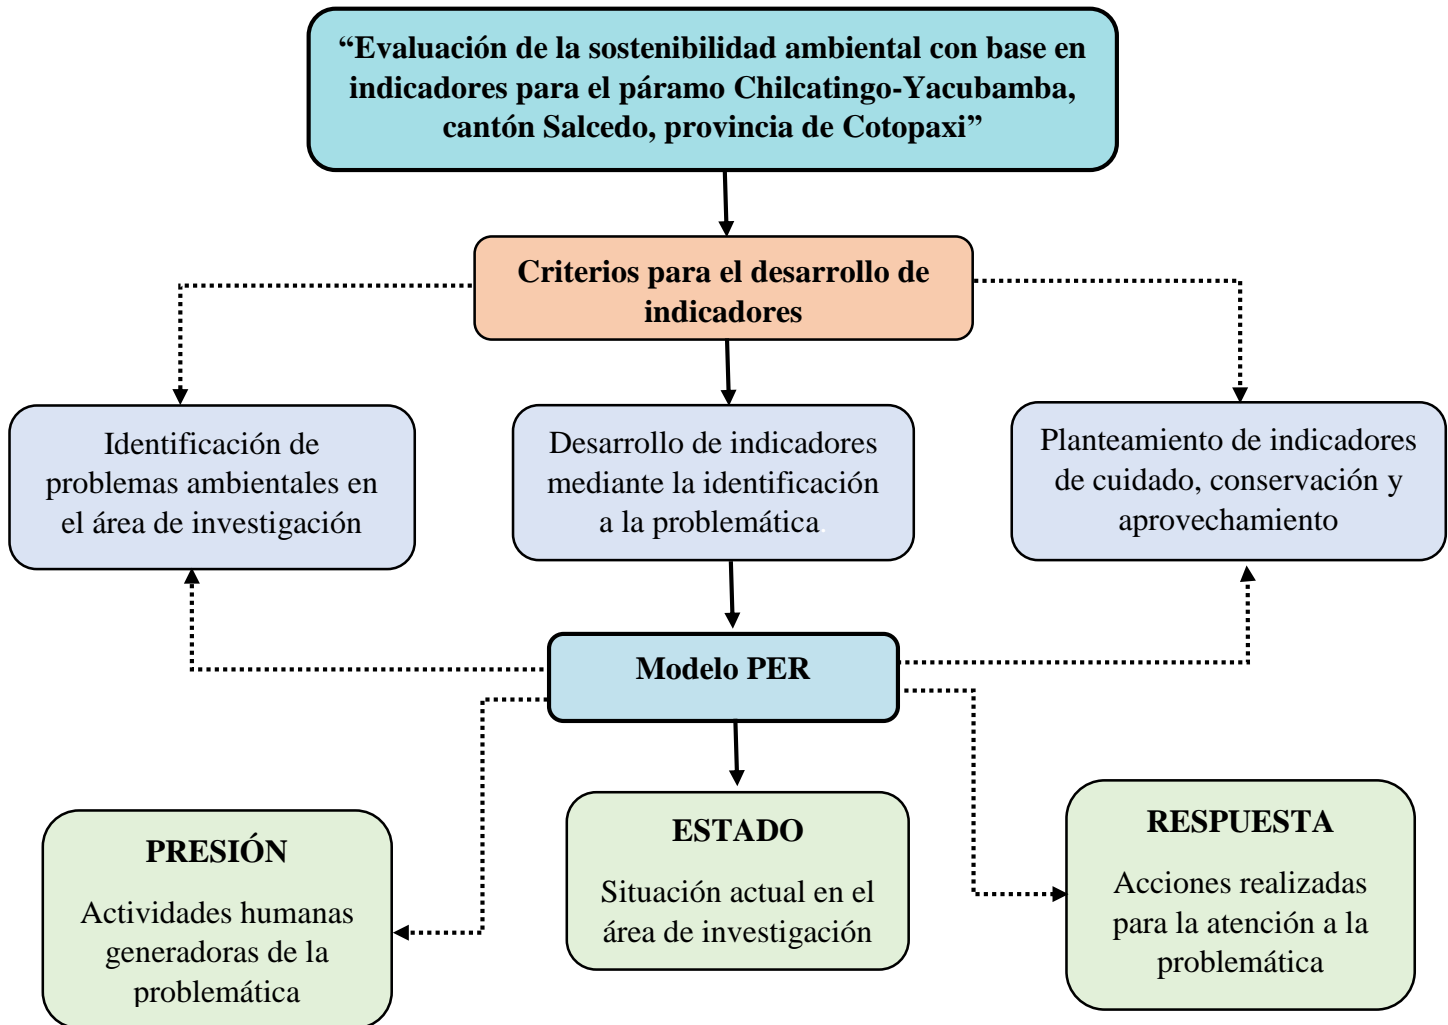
“Evaluación de la sostenibilidad ambiental con base en indicadores para el páramo Chilcatingo-Yacubamba, cantón Salcedo, provincia de Cotopaxi”

Criterios para el desarrollo de indicadores

Identificación de problemas ambientales en el área de investigación

Desarrollo de indicadores mediante la identificación a la problemática

Planteamiento de indicadores de cuidado, conservación y aprovechamiento

Modelo PER

PRESIÓN

Actividades humanas generadoras de la problemática

ESTADO

Situación actual en el área de investigación

RESPUESTA

Acciones realizadas para la atención a la problemática